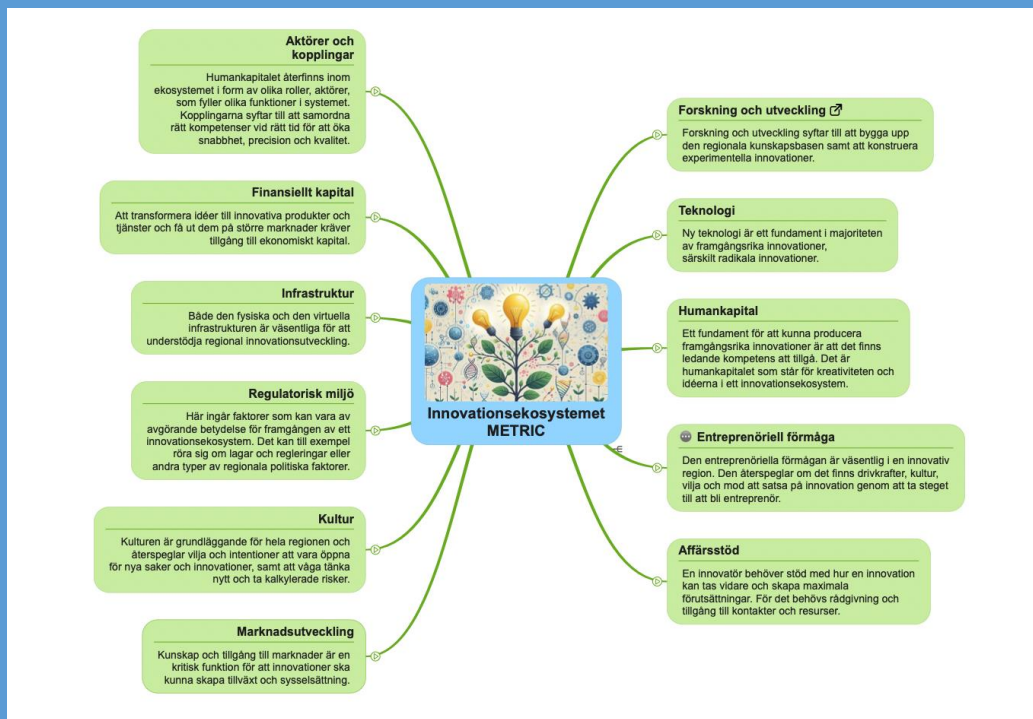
Innovationsekosystemet METRIC

Aktörer och kopplingar

Humankapitalet återfinns inom ekosystemet i form av olika roller, aktörer, som fyller olika funktioner i systemet. Kopplingarna syftar till att samordna rätt kompetenser vid rätt tid för att öka snabbhet, precision och kvalitet.

Finansiellt kapital

Att transformera idéer till innovativa produkter och tjänster och få ut dem på större marknader kräver tillgång till ekonomiskt kapital.

Infrastruktur

Både den fysiska och den virtuella infrastrukturen är väsentliga för att understödja regional innovationsutveckling.

Regulatorisk miljö

Här ingår faktorer som kan vara av avgörande betydelse för framgången av ett innovationsekosystem. Det kan till exempel röra sig om lagar och regleringar eller andra typer av regionala politiska faktorer.

Kultur

Kulturen är grundläggande för hela regionen och återspeglar vilja och intentioner att vara öppna för nya saker och innovationer, samt att våga tänka nytt och ta kalkylerade risker.

Marknadsutveckling

Kunskap och tillgång till marknader är en kritisk funktion för att innovationer ska kunna skapa tillväxt och sysselsättning.

Forskning och utveckling

Forskning och utveckling syftar till att bygga upp den regionala kunskapsbasen samt att konstruera experimentella innovationer.

Teknologi

Ny teknologi är ett fundament i majoriteten av framgångsrika innovationer, särskilt radikala innovationer.

Humankapital

Ett fundament för att kunna producera framgångsrika innovationer är att det finns ledande kompetens att tillgå. Det är humankapitalet som står för kreativiteten och idéerna i ett innovationsekosystem.

Entreprenöriell förmåga

Den entreprenöriella förmågan är väsentlig i en innovativ region. Den återspeglar om det finns drivkrafter, kultur, vilja och mod att satsa på innovation genom att ta steget till att bli entreprenör.

Affärsstöd

En innovatör behöver stöd med hur en innovation kan tas vidare och skapa maximala förutsättningar. För det behövs rådgivning och tillgång till kontakter och resurser.